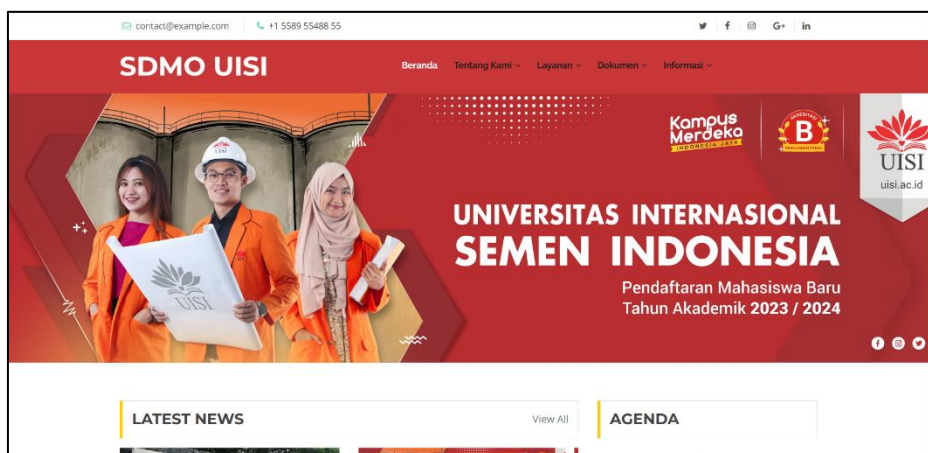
contact@example.com +1 5589 55488 55

SDMO UISI

Beranda Tentang Kami Layanan Dokumen Informasi

Kampus Merdeka INDONESIA JAYA

B

UISI
uisi.ac.id

UISI

UNIVERSITAS INTERNASIONAL
SEMEN INDONESIA

Pendaftaran Mahasiswa Baru
Tahun Akademik 2023 / 2024

LATEST NEWS

View All

AGENDA